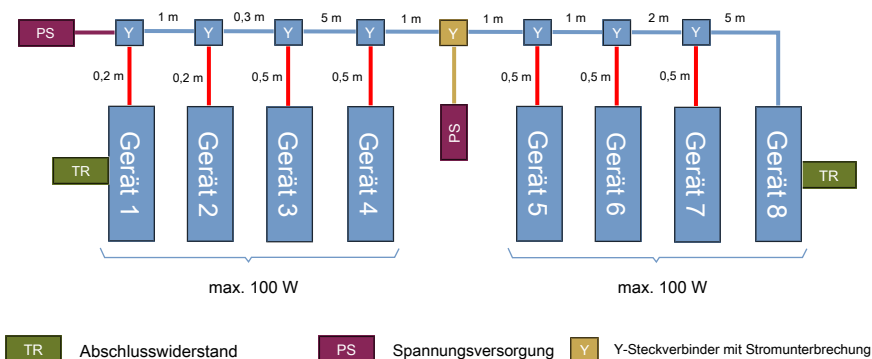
PS
Y 1 m Y 0,3 m Y 5 m Y 1 m Y 1 m Y 1 m Y 2 m Y 5 m

0,2 m
0,2 m
0,5 m
0,5 m
0,5 m
0,5 m
0,5 m

TR
Gerät 1
Gerät 2
Gerät 3
Gerät 4
PS
Gerät 5
Gerät 6
Gerät 7
Gerät 8
TR

max. 100 W
max. 100 W

TR Abschlusswiderstand
PS Spannungsversorgung
Y Y-Steckverbinder mit Stromunterbrechung